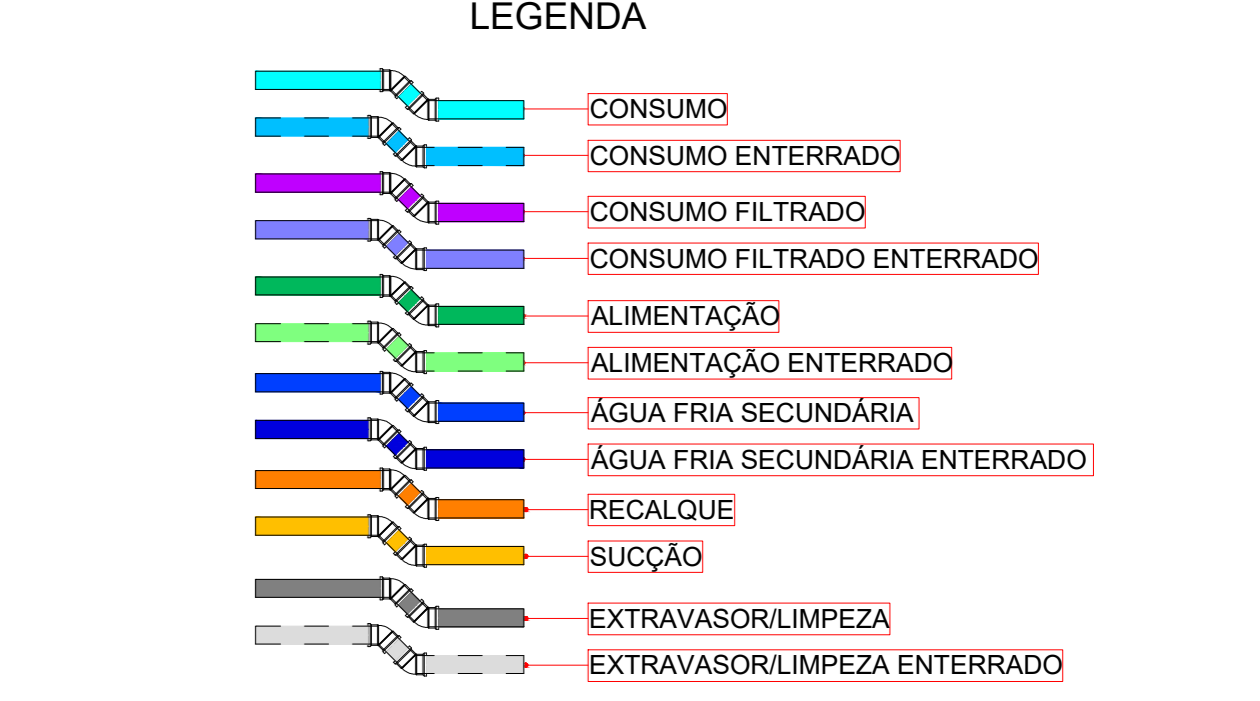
LEGENDA

CONSUMO
CONSUMO ENTERRADO
CONSUMO FILTRADO
CONSUMO FILTRADO ENTERRADO
ALIMENTAÇÃO
ALIMENTAÇÃO ENTERRADO
ÁGUA FRIA SECUNDÁRIA
ÁGUA FRIA SECUNDÁRIA ENTERRADO
RECALQUE
SUCÇÃO
EXTRAVASOR/LIMPEZA
EXTRAVASOR/LIMPEZA ENTERRADO